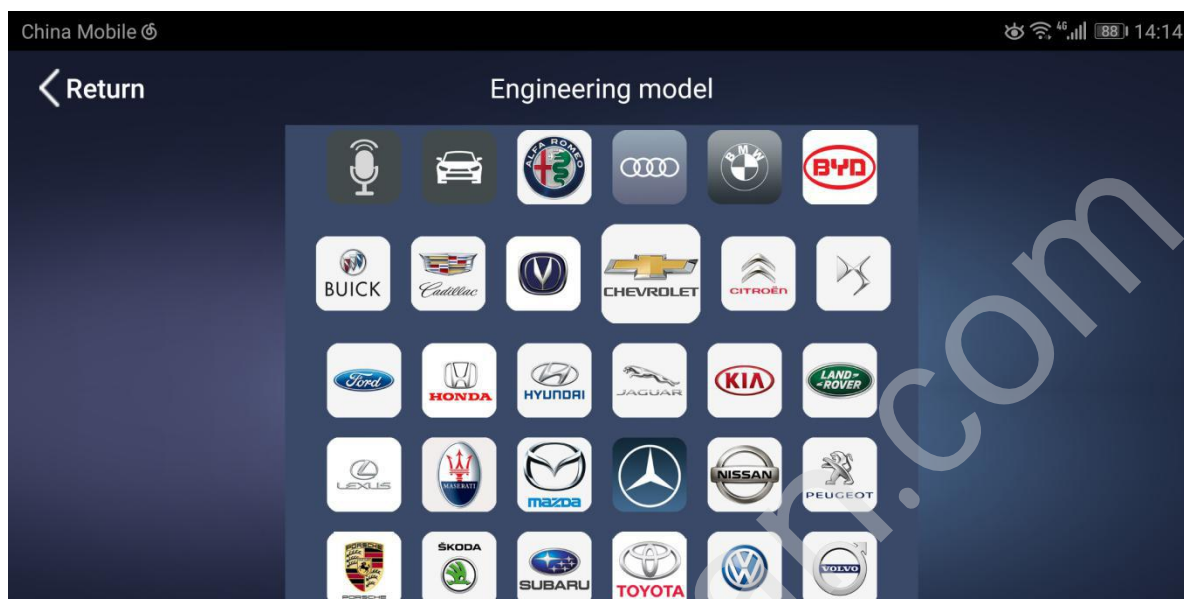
China Mobile

88 14:14

Return

Engineering model

ALFA ROMEO

BMW

BYD

BUICK

Cadillac

CHEVROLET

CITROËN

Ford

HONDA

HYUNDAI

JAGUAR

KIA

LAND ROVER

LEXUS

MASERATI

mazda

NISSAN

PEUGEOT

PORSCHE

ŠKODA

SUBARU

TOYOTA

VOLVO

n.com